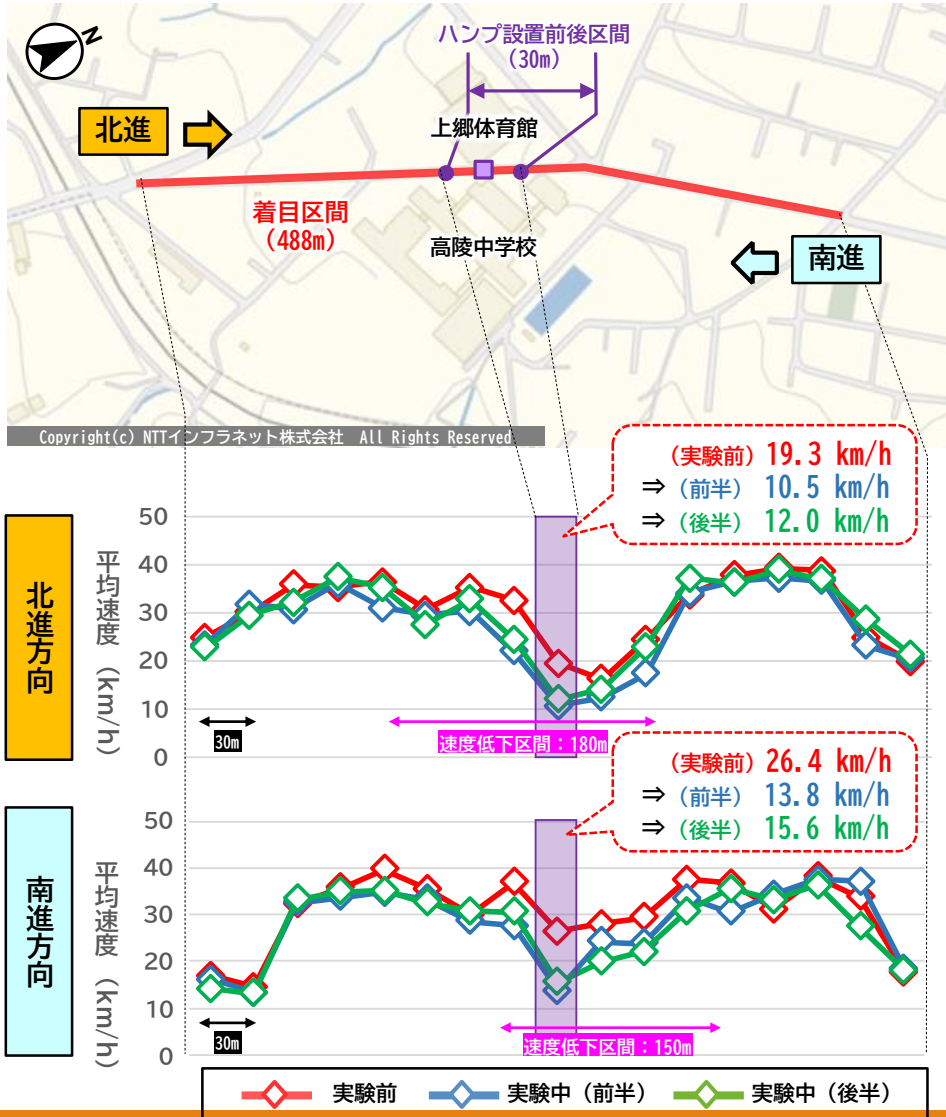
N

ハンプ設置前後区間
（30m）

北進

上郷体育館

着目区間
（488m）

高陵中学校

南進

Copyright(c) NTTインフラネット株式会社 All Rights Reserved

（実験前）19.3 km/h
⇒（前半） 10.5 km/h
⇒（後半） 12.0 km/h

北進方向

平均速度（km/h）

50
40
30
20
10
0

30m

速度低下区間：180m

（実験前）26.4 km/h
⇒（前半） 13.8 km/h
⇒（後半） 15.6 km/h

南進方向

平均速度（km/h）

50
40
30
20
10
0

30m

速度低下区間：150m

実験前
実験中（前半）
実験中（後半）